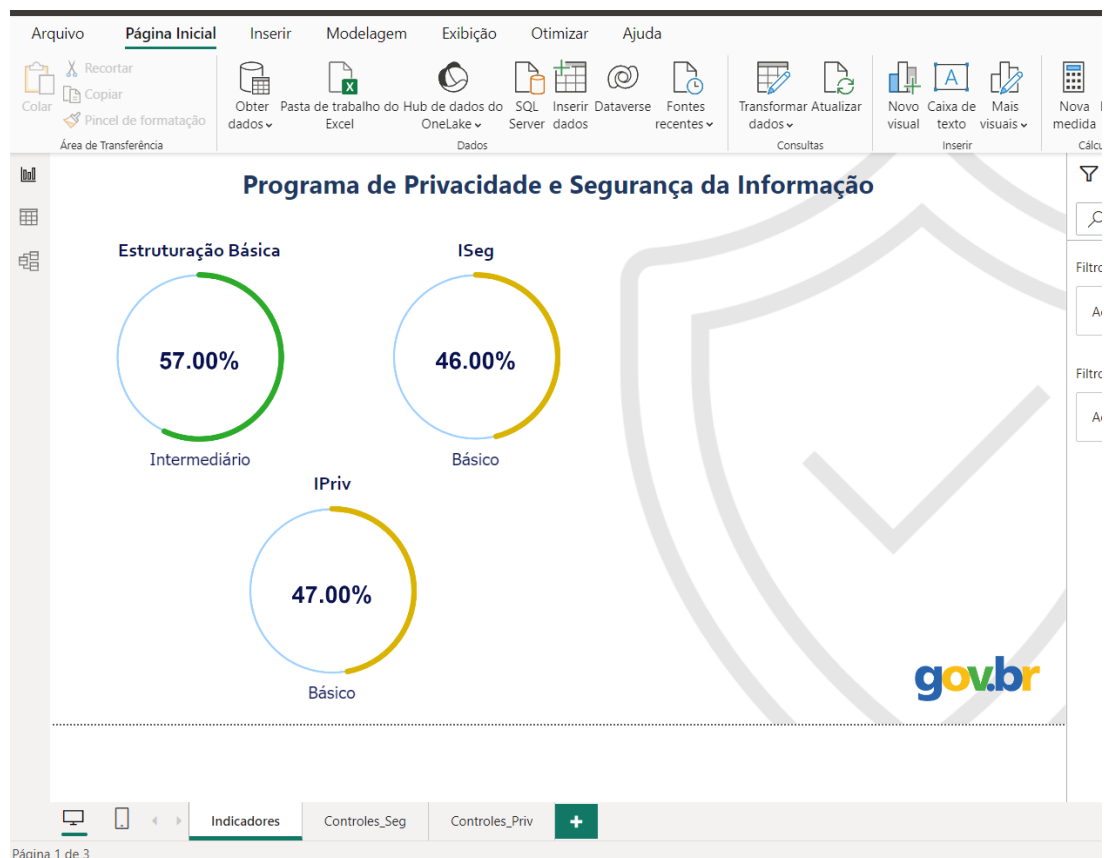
Arquivo Página Inicial Inserir Modelagem Exibição Otimizar Ajuda

Colar Recortar Copiar Pincel de formatação Área de Transferência

Obter dados Pasta de trabalho do Excel Hub de dados do OneLake SQL Server Inserir dados Dataverse Fontes recentes Dados

Transformar dados Atualizar Consultas

Novo visual Caixa de texto Mais visuais Inserir

Nova medida Cálc

Programa de Privacidade e Segurança da Informação

Estruturação Básica
57.00%
Intermediário

ISeg
46.00%
Básico

IPriv
47.00%
Básico

gov.br

Filtro
A
Filtro
A

Indicadores Controles_Seg Controles_Priv +

Página 1 de 3